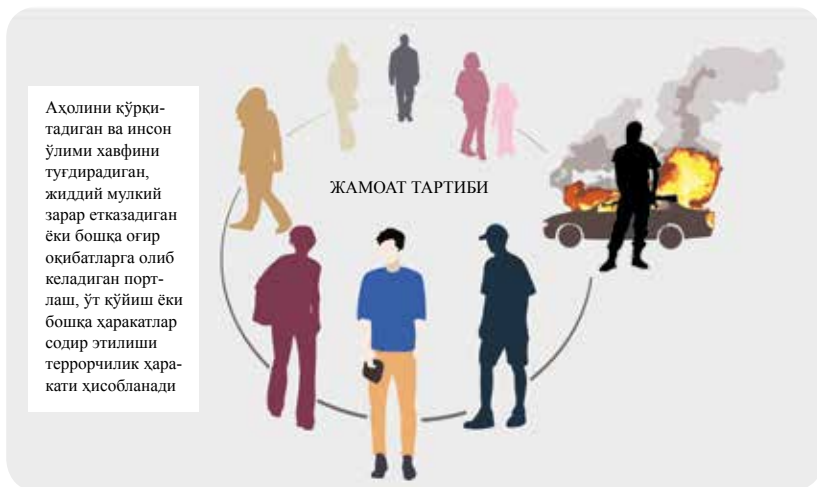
Аҳолини қўрқитадиган ва инсон ўлими хавфини туғдирадиган, жиддий мулкий зарар етказадиган ёки бошқа оғир оқибатларга олиб келадиган портлаш, ўт қўйиш ёки бошқа ҳаракатлар содир этилиши террорчилик ҳаракати ҳисобланади

ЖАМОАТ ТАРТИБИ